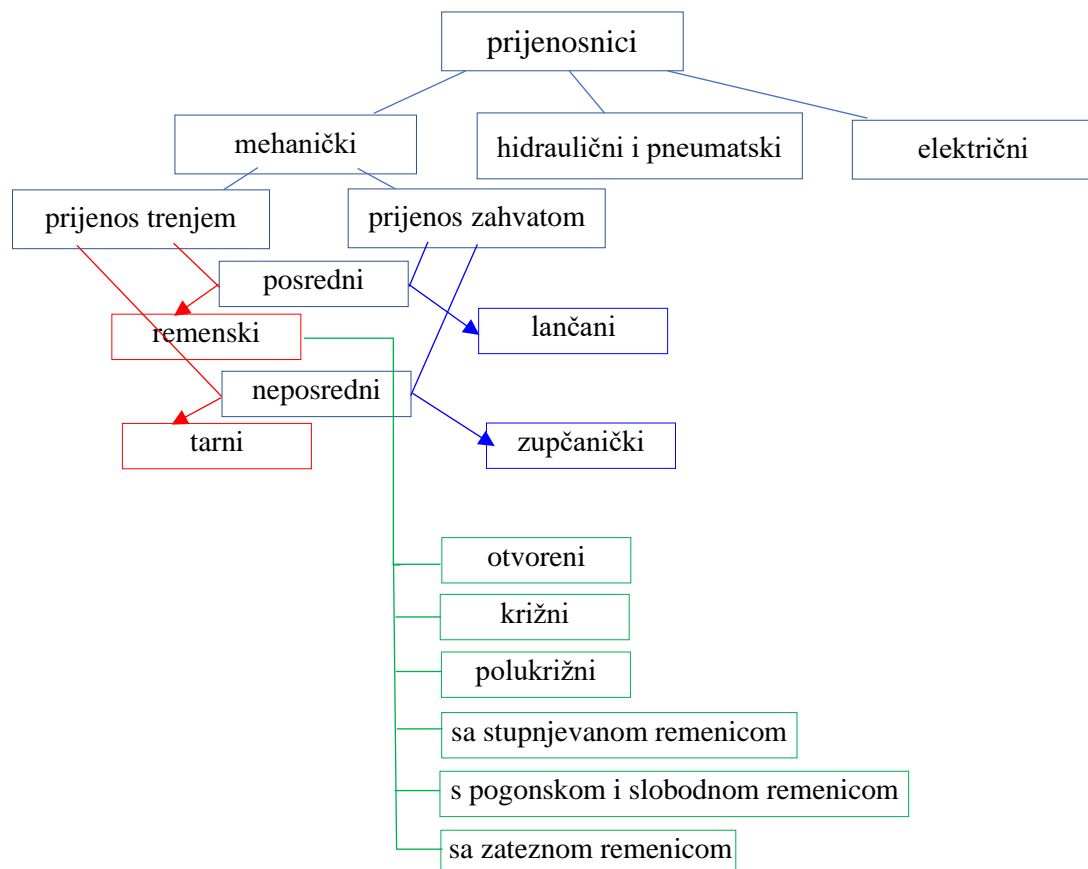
prijenosnici

mehanički

hidraulični i pneumatski

električni

prijenos trenjem

prijenos zahvatom

posredni

remenski

lančani

neposredni

tarni

zupčanički

otvoreni

križni

polukrižni

sa stupnjevanom remenicom

s pogonskom i slobodnom remenicom

sa zateznom remenicom